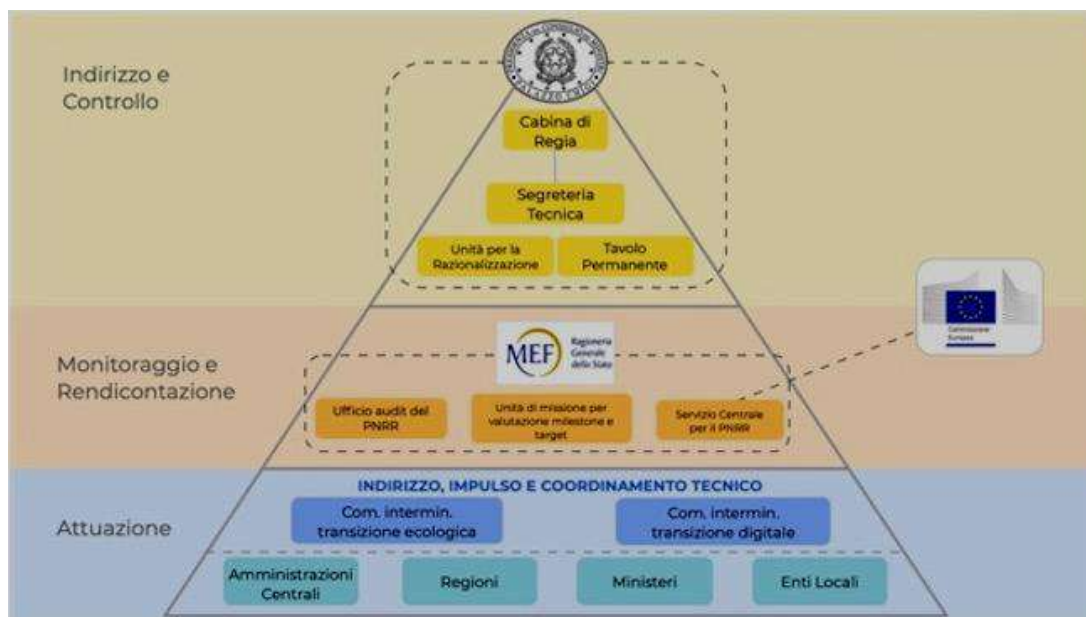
Indirizzo e Controllo

Cabina di Regia

Segreteria Tecnica

Unità per la Razionalizzazione

Tavolo Permanente

Monitoraggio e Rendicontazione

MEF

Ragioneria Generale dello Stato

Commissione Europea

Ufficio audit del PNRR

Unità di missione per valutazione milestone e target

Servizio Centrale per il PNRR

Attuazione

INDIRIZZO, IMPULSO E COORDINAMENTO TECNICO

Com. intermin. transizione ecologica

Com. intermin. transizione digitale

Amministrazioni Centrali

Regioni

Ministeri

Enti Locali